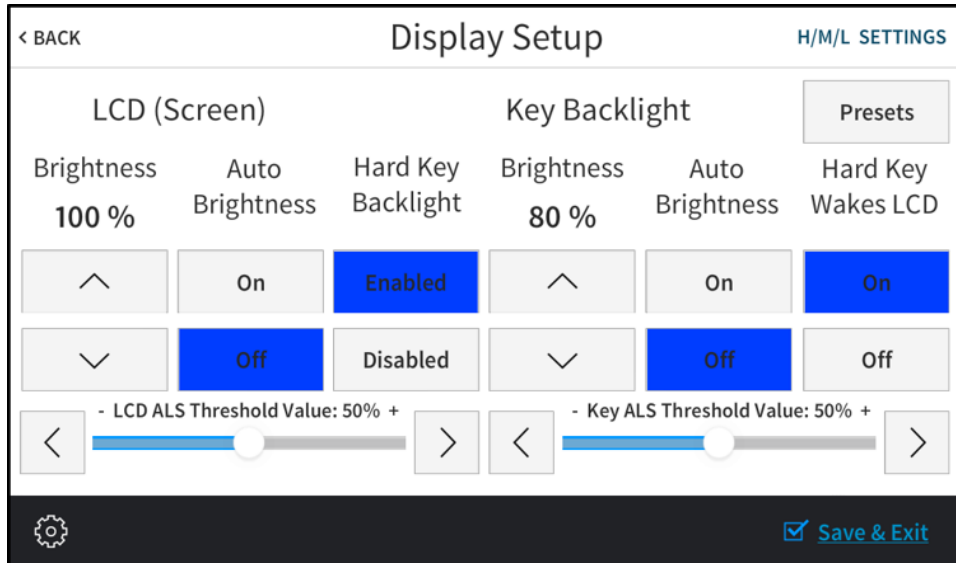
< BACK

Display Setup

H/M/L SETTINGS

LCD (Screen)

Key Backlight

Presets

Brightness
100 %

Auto Brightness

Hard Key Backlight

Brightness
80 %

Auto Brightness

Hard Key Wakes LCD

On

Enabled

On

On

Off

Disabled

Off

Off

- LCD ALS Threshold Value: 50% +

- Key ALS Threshold Value: 50% +

Save & Exit